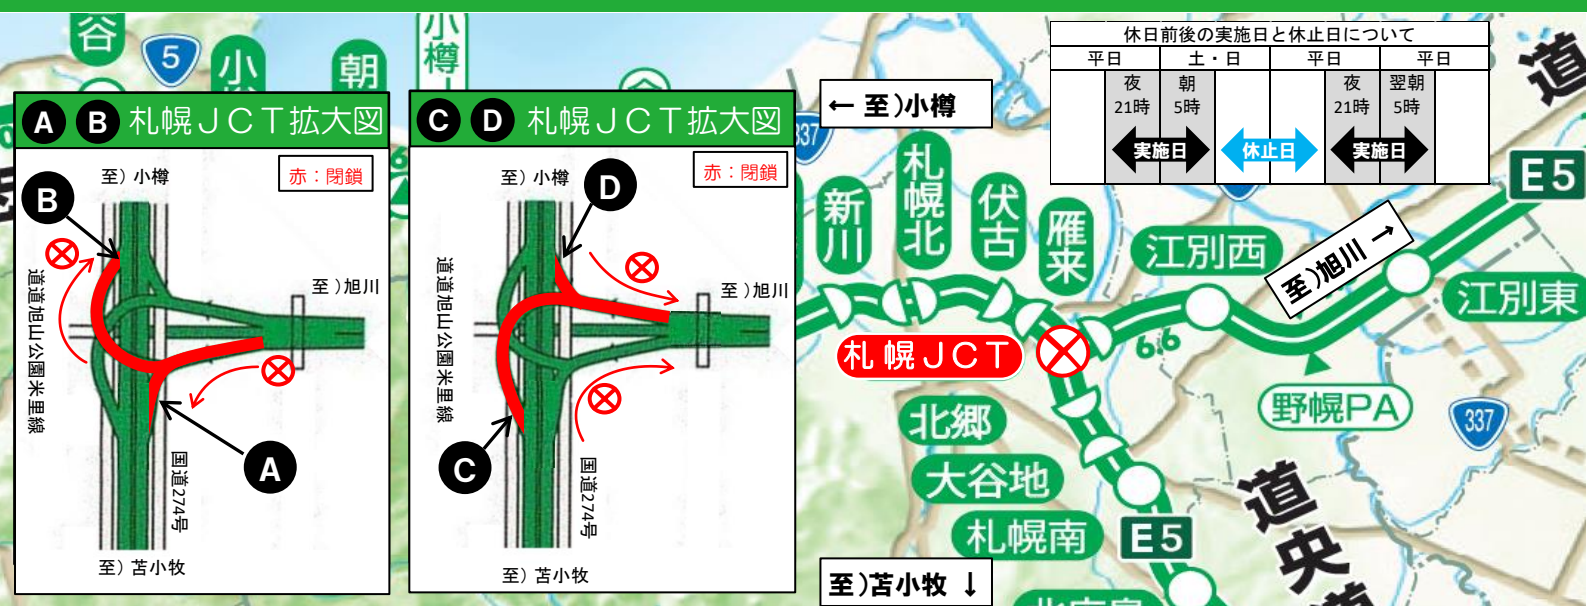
A B 札幌ＪＣＴ拡大図

至）小樽

赤：閉鎖

B

道道旭山公園米里線

至）旭川

A

国道274号

至）苫小牧

C D 札幌ＪＣＴ拡大図

至）小樽

D

赤：閉鎖

道道旭山公園米里線

至）旭川

C

国道274号

至）苫小牧

← 至）小樽

休日前後の実施日と休止日について

| 平日 | 土・日 | | 平日 | 平日 |
|---|---|---|---|---|
| | 夜 21時 | 朝 5時 | | 夜 21時 | 翌朝 5時 |

実施日　休止日　実施日

谷　5　小　朝　小樽　337

新川　札幌北　伏古　雁来　江別西　至）旭川 →　E5　江別東

札幌ＪＣＴ　6.6　野幌PA　337

北郷　大谷地　札幌南　E5　道央

至）苫小牧 ↓